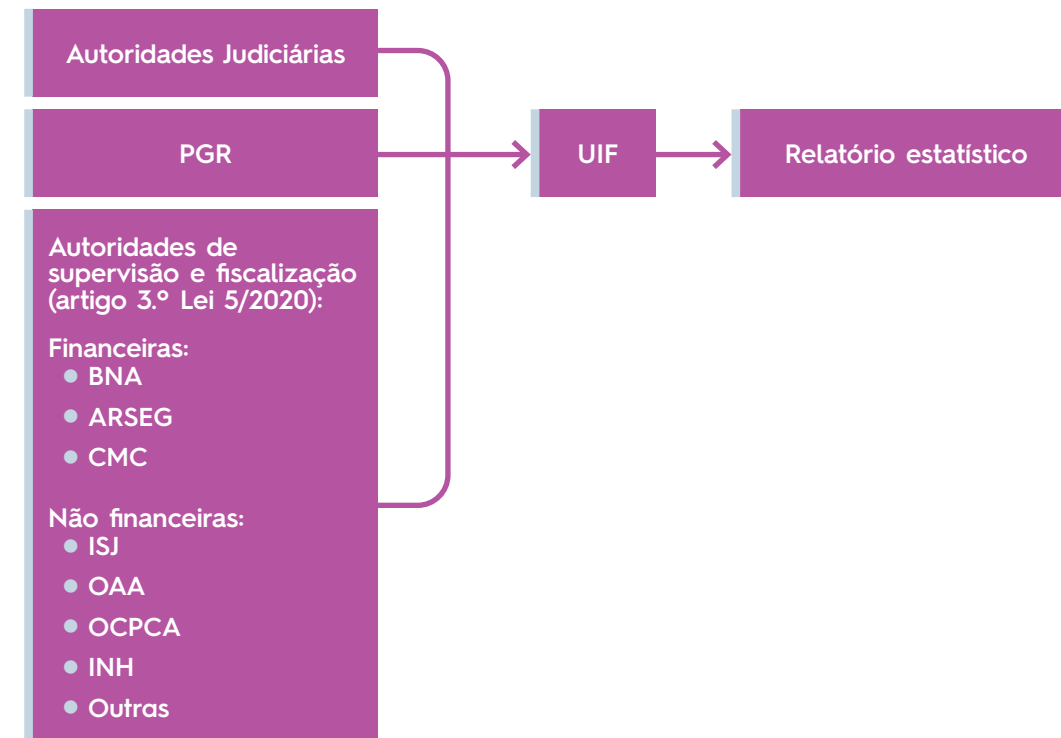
Autoridades Judiciárias

PGR

Autoridades de supervisão e fiscalização (artigo 3.º Lei 5/2020):

Financeiras:
- BNA
- ARSEG
- CMC

Não financeiras:
- ISJ
- OAA
- OCPCA
- INH
- Outras

UIF

Relatório estatístico